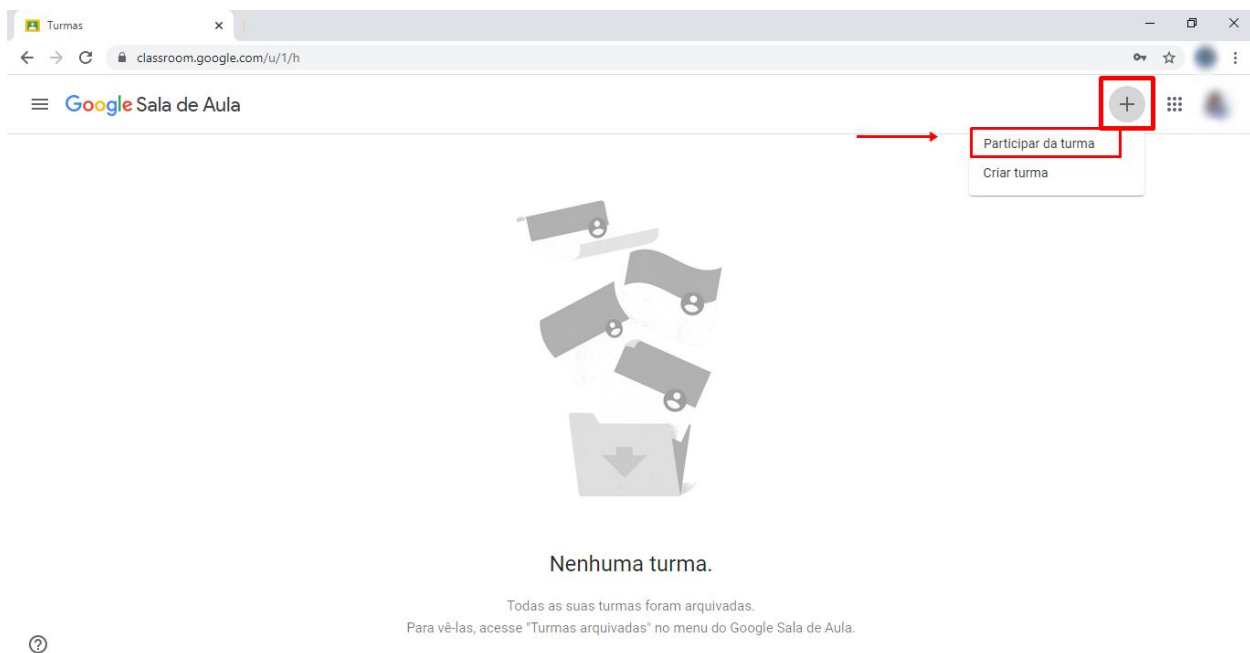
Turmas

classroom.google.com/u/1/h

Google Sala de Aula

+

Participar da turma

Criar turma

Nenhuma turma.

Todas as suas turmas foram arquivadas.
Para vê-las, acesse "Turmas arquivadas" no menu do Google Sala de Aula.

?